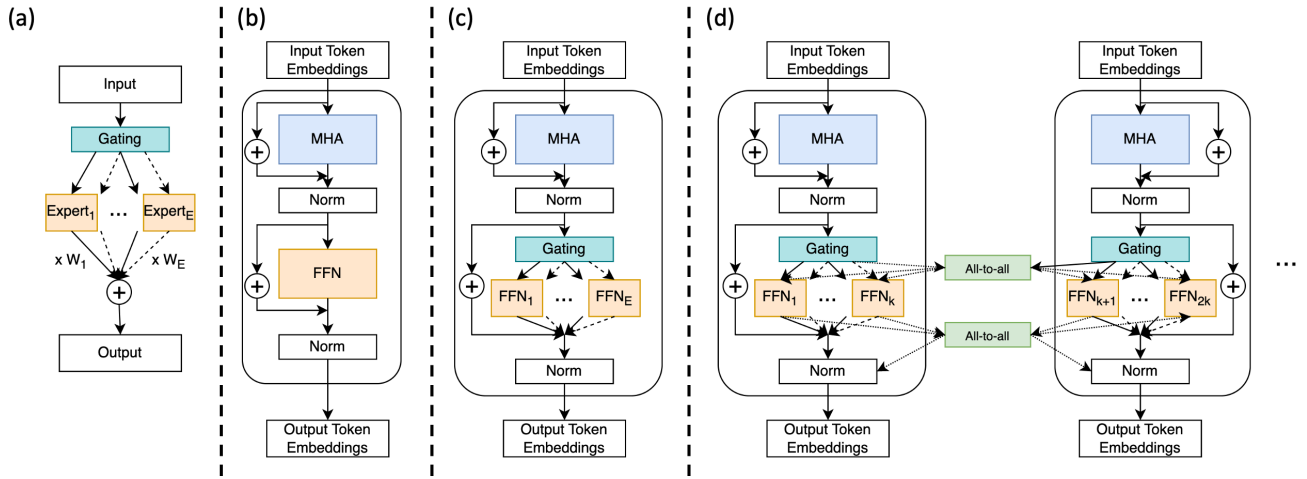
(a)

Input

Gating

$\text{Expert}_1$ … $\text{Expert}_E$

x $W_1$

x $W_E$

+

Output

(b)

Input Token Embeddings

+

MHA

Norm

+

FFN

Norm

Output Token Embeddings

(c)

Input Token Embeddings

+

MHA

Norm

Gating

+

$\text{FFN}_1$ … $\text{FFN}_E$

Norm

Output Token Embeddings

(d)

Input Token Embeddings

+

MHA

Norm

Gating

+

$\text{FFN}_1$ … $\text{FFN}_k$

Norm

Output Token Embeddings

All-to-all

All-to-all

Input Token Embeddings

MHA

+

Norm

Gating

$\text{FFN}_{k+1}$ … $\text{FFN}_{2k}$

+

Norm

Output Token Embeddings

…